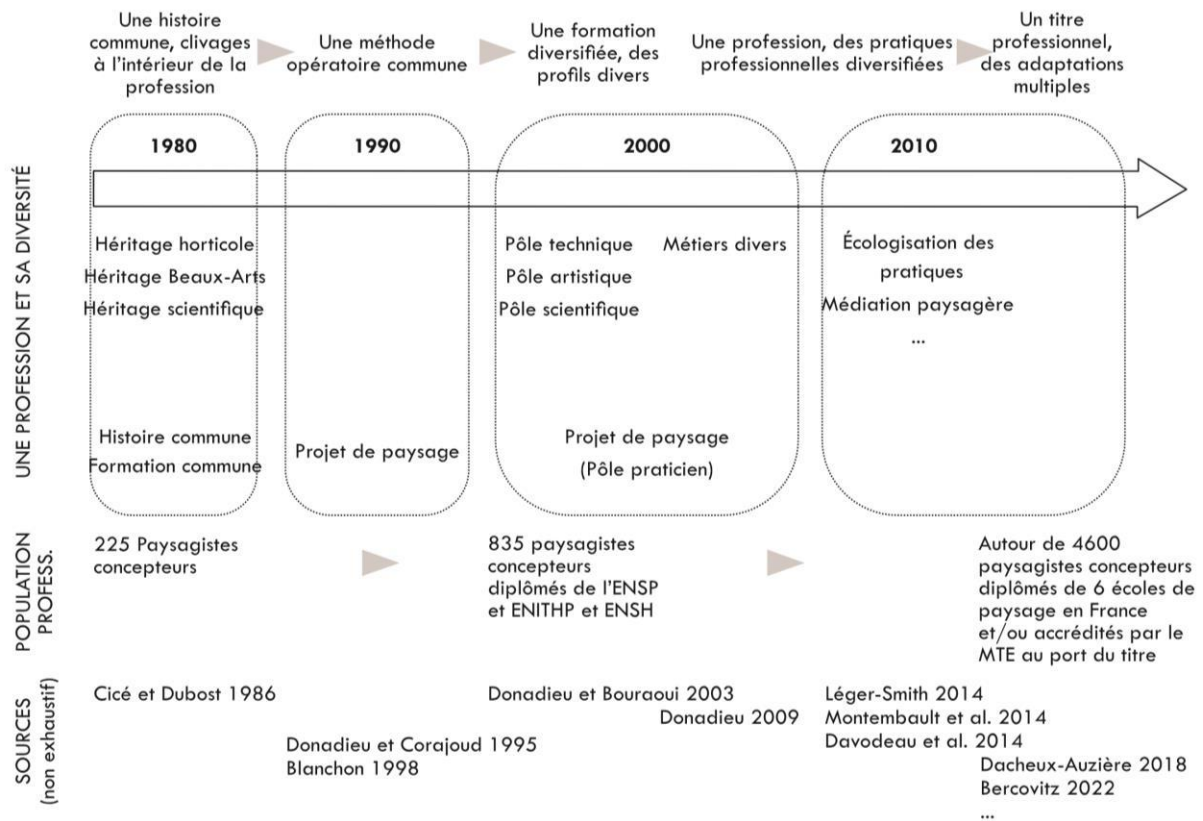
Une histoire commune, clivages à l'intérieur de la profession

Une méthode opératoire commune

Une formation diversifiée, des profils divers

Une profession, des pratiques professionnelles diversifiées

Un titre professionnel, des adaptations multiples

UNE PROFESSION ET SA DIVERSITÉ

1980

1990

2000

2010

Héritage horticole
Héritage Beaux-Arts
Héritage scientifique

Pôle technique
Pôle artistique
Pôle scientifique

Métiers divers

Écologisation des pratiques
Médiation paysagère
...

Histoire commune
Formation commune

Projet de paysage

Projet de paysage
(Pôle praticien)

POPULATION PROFESS.

225 Paysagistes concepteurs

835 paysagistes concepteurs diplômés de l'ENSP et ENITHP et ENSH

Autour de 4600 paysagistes concepteurs diplômés de 6 écoles de paysage en France et/ou accrédités par le MTE au port du titre

SOURCES (non exhaustif)

Cicé et Dubost 1986

Donadieu et Corajoud 1995
Blanchon 1998

Donadieu et Bouraoui 2003
Donadieu 2009

Léger-Smith 2014
Montembault et al. 2014
Davodeau et al. 2014
Dacheux-Auzière 2018
Bercovitz 2022
...